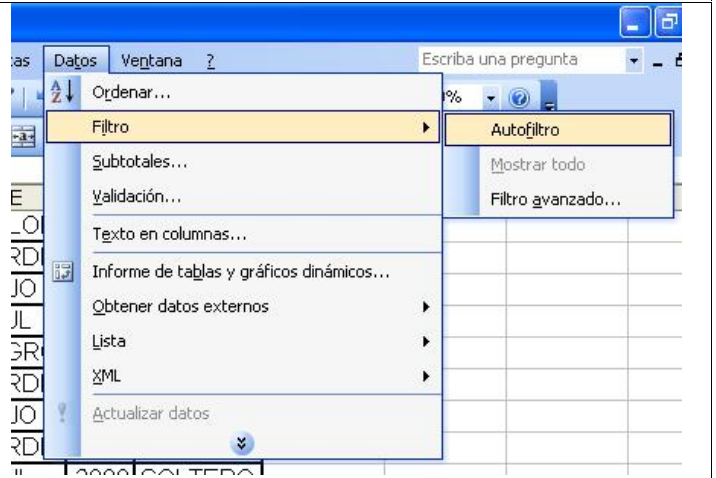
tas Datos Ventana ?

Escriba una pregunta

%

Ordenar...

Filtro

Autofiltro

Mostrar todo

Filtro avanzado...

Subtotales...

Validación...

Texto en columnas...

Informe de tablas y gráficos dinámicos...

Obtener datos externos

Lista

XML

Actualizar datos

E
LO
RDI
JO
JL
GR
RDI
JO
RDI
JL 2000 SOLTERO